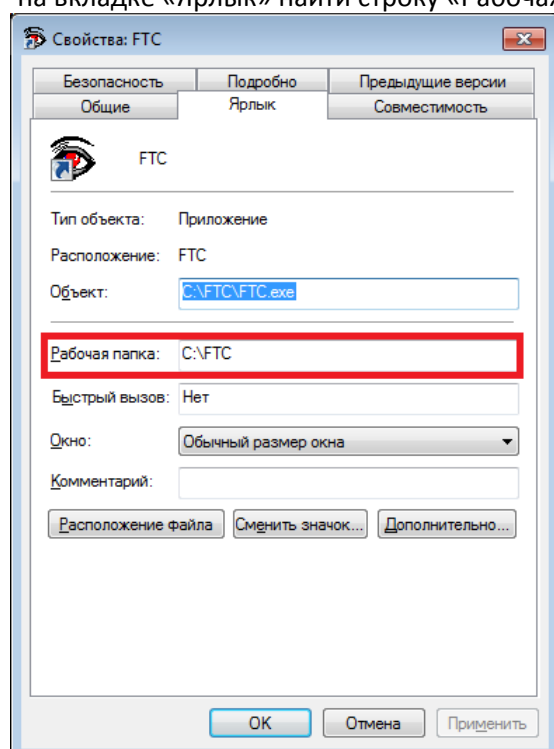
на вкладке «Ярлык» найти строку «Рабоча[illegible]

Свойства: FTC

Безопасность | Подробно | Предыдущие версии
Общие | Ярлык | Совместимость

FTC

Тип объекта: Приложение

Расположение: FTC

Объект: C:\FTC\FTC.exe

Рабочая папка: C:\FTC

Быстрый вызов: Нет

Окно: Обычный размер окна

Комментарий:

Расположение файла | Сменить значок... | Дополнительно...

OK | Отмена | Применить